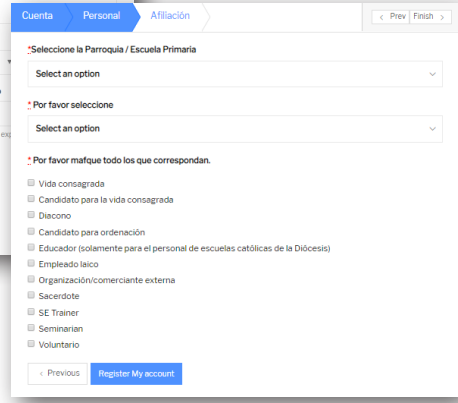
Cuenta Personal Afiliación

‹ Prev Finish ›

*Seleccione la Parroquia / Escuela Primaria

Select an option

* Por favor seleccione

Select an option

* Por favor mafque todo los que correspondan.

Vida consagrada
Candidato para la vida consagrada
Diacono
Candidato para ordenación
Educador (solamente para el personal de escuelas católicas de la Diócesis)
Empleado laico
Organización/comerciante externa
Sacerdote
SE Trainer
Seminarian
Voluntario

‹ Previous

Register My account